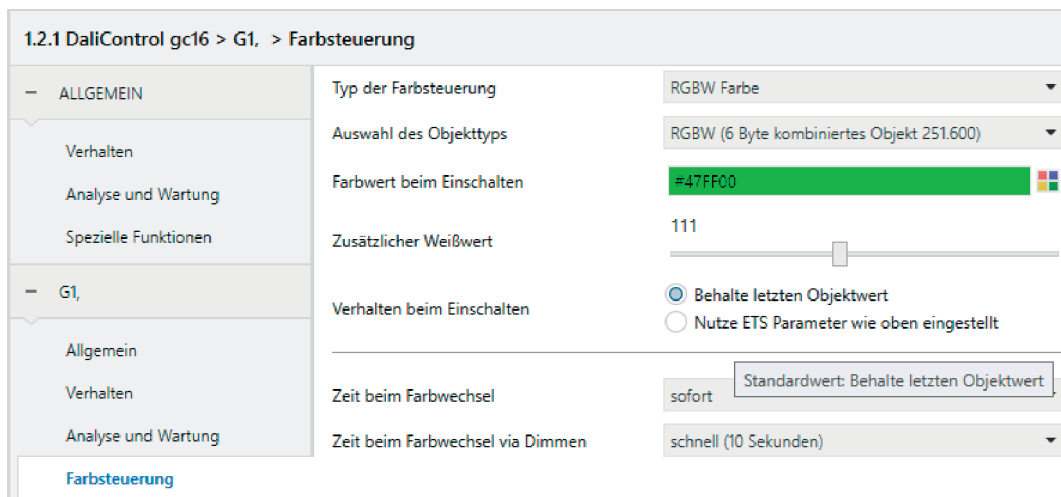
1.2.1 DaliControl gc16 > G1, > Farbsteuerung

– ALLGEMEIN

Verhalten

Analyse und Wartung

Spezielle Funktionen

– G1,

Allgemein

Verhalten

Analyse und Wartung

Farbsteuerung

Typ der Farbsteuerung | RGBW Farbe

Auswahl des Objekttyps | RGBW (6 Byte kombiniertes Objekt 251.600)

Farbwert beim Einschalten | #47FF00

Zusätzlicher Weißwert | 111

Verhalten beim Einschalten
Behalte letzten Objektwert
Nutze ETS Parameter wie oben eingestellt

Zeit beim Farbwechsel | sofort

Standardwert: Behalte letzten Objektwert

Zeit beim Farbwechsel via Dimmen | schnell (10 Sekunden)